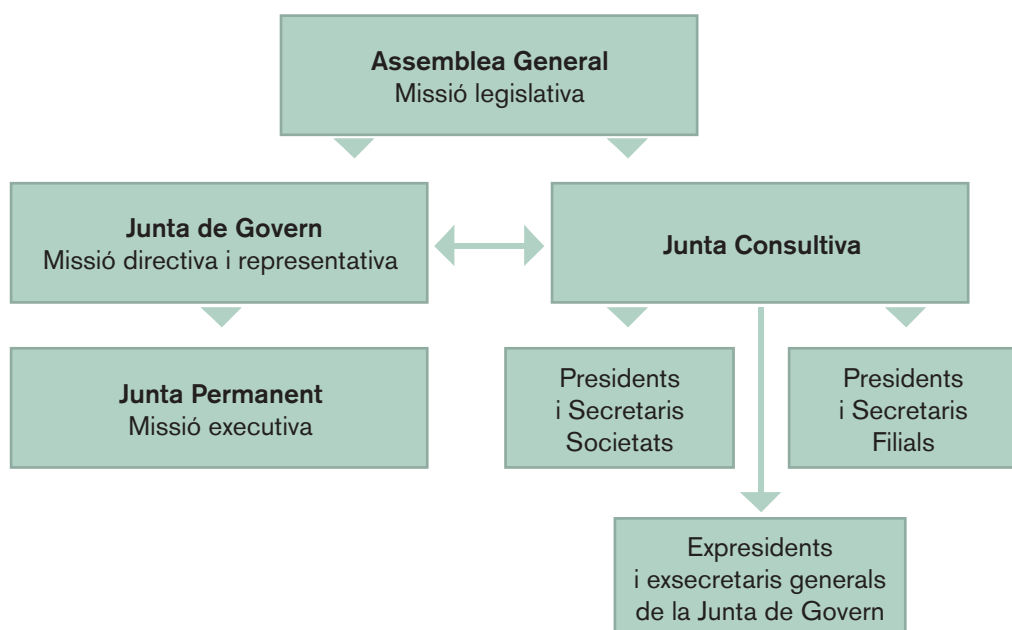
Assemblea General
Missió legislativa

Junta de Govern
Missió directiva i representativa

Junta Consultiva

Junta Permanent
Missió executiva

Presidents
i Secretaris
Societats

Presidents
i Secretaris
Filials

Expresidents
i exsecretaris generals
de la Junta de Govern